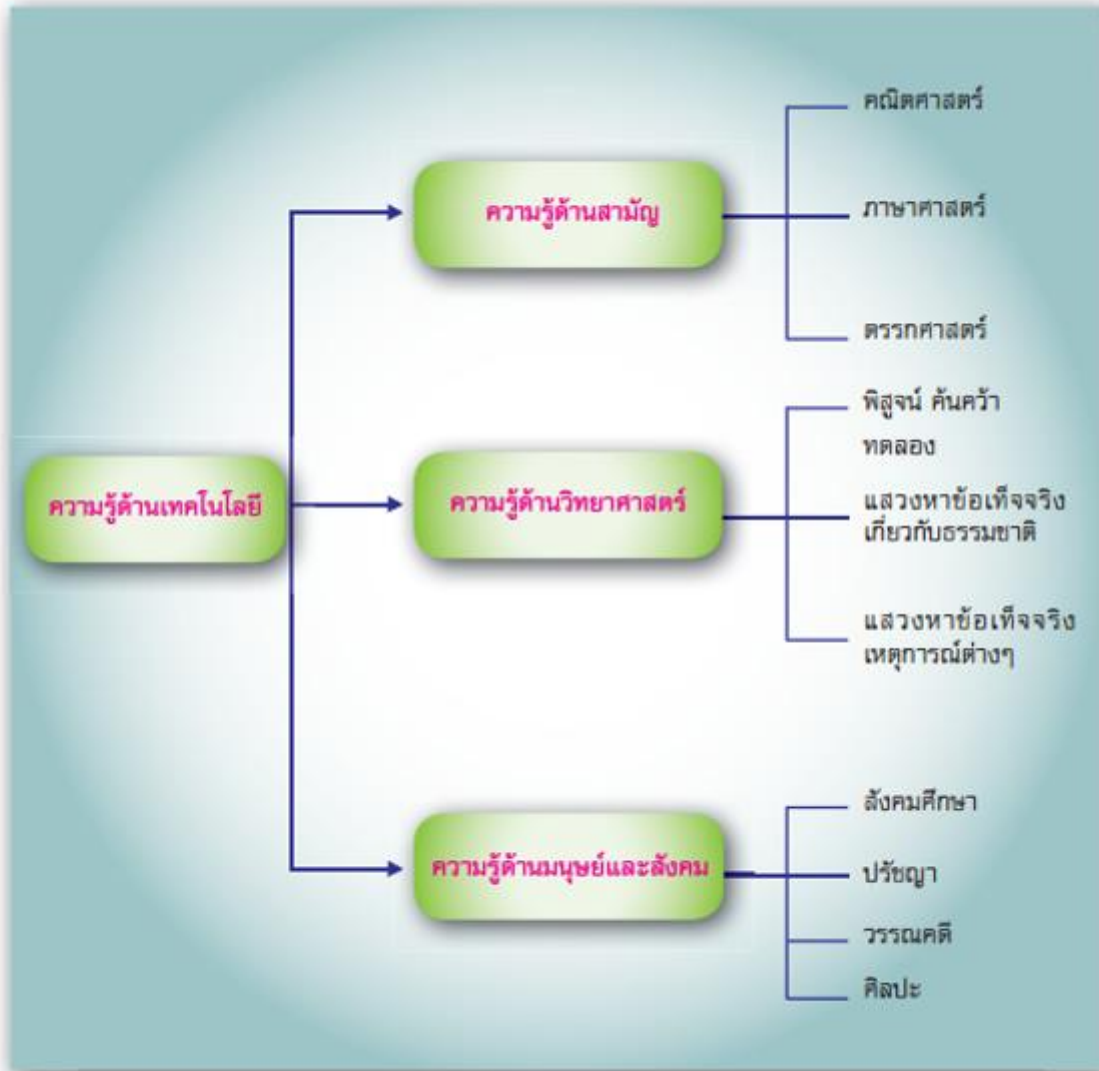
ความรู้ด้านเทคโนโลยี

ความรู้ด้านสามัญ

คณิตศาสตร์

ภาษาศาสตร์

ตรรกศาสตร์

ความรู้ด้านวิทยาศาสตร์

พิสูจน์ ค้นคว้า ทดลอง

แสวงหาข้อเท็จจริงเกี่ยวกับธรรมชาติ

แสวงหาข้อเท็จจริงเหตุการณ์ต่างๆ

ความรู้ด้านมนุษย์และสังคม

สังคมศึกษา

ปรัชญา

วรรณคดี

ศิลปะ